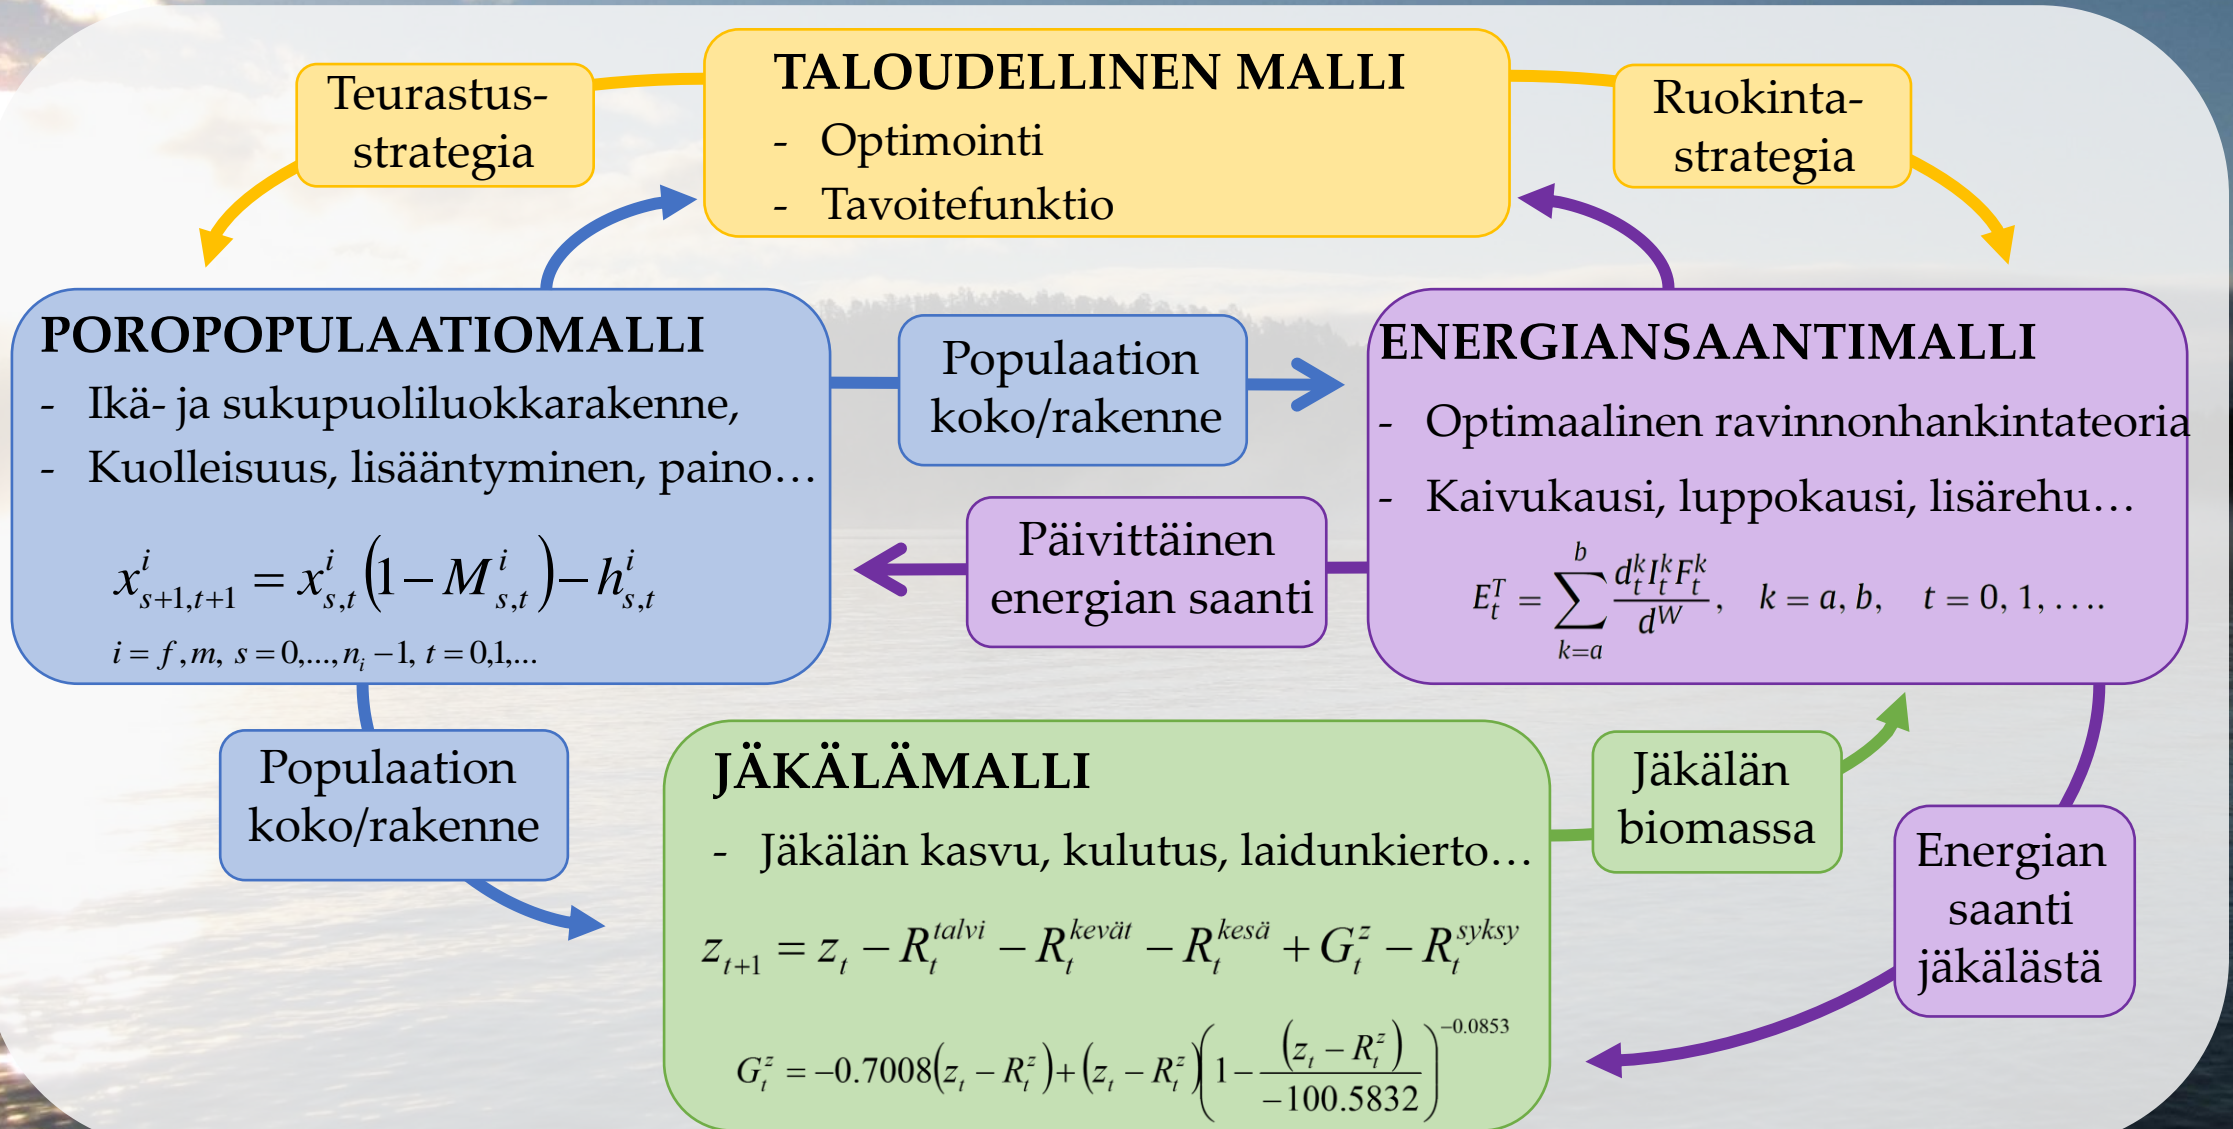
Teurastus-strategia

TALOUDELLINEN MALLI
- Optimointi
- Tavoitefunktio

Ruokinta-strategia

POROPOPULAATIOMALLI
- Ikä- ja sukupuoliluokkarakenne,
- Kuolleisuus, lisääntyminen, paino…

$x^i_{s+1,t+1} = x^i_{s,t}\left(1 - M^i_{s,t}\right) - h^i_{s,t}$

$i = f, m,\ s = 0,\dots,n_i - 1,\ t = 0,1,\dots$

Populaation koko/rakenne

Päivittäinen energian saanti

ENERGIANSAANTIMALLI
- Optimaalinen ravinnonhankintateoria
- Kaivukausi, luppokausi, lisärehu…

$E^T_t = \sum_{k=a}^{b} \frac{d^k_t I^k_t F^k_t}{d^W}, \quad k = a, b, \quad t = 0, 1, \dots.$

Populaation koko/rakenne

JÄKÄLÄMALLI
- Jäkälän kasvu, kulutus, laidunkierto…

$z_{t+1} = z_t - R^{talvi}_t - R^{kevät}_t - R^{kesä}_t + G^z_t - R^{syksy}_t$

$G^z_t = -0.7008\left(z_t - R^z_t\right) + \left(z_t - R^z_t\right)\left(1 - \frac{\left(z_t - R^z_t\right)}{-100.5832}\right)^{-0.0853}$

Jäkälän biomassa

Energian saanti jäkälästä